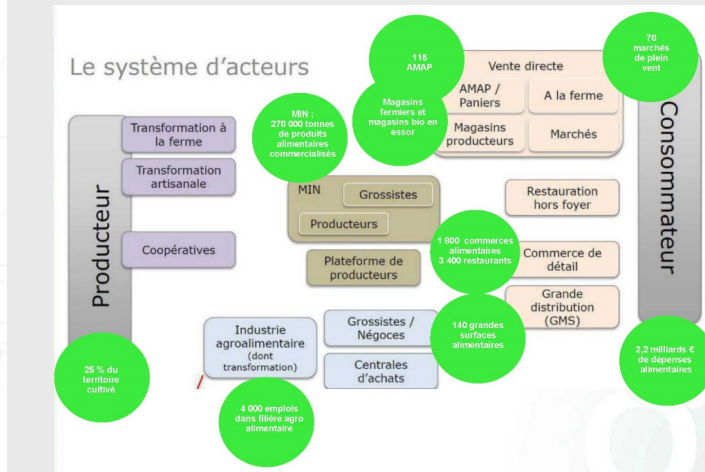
Le système d'acteurs

115 AMAP

70 marchés de plein vent

Vente directe

AMAP / Paniers

A la ferme

Magasins producteurs

Marchés

Magasins fermiers et magasins bio en essor

MIN : 270 000 tonnes de produits alimentaires commercialisés

Producteur

Transformation à la ferme

Transformation artisanale

Coopératives

MIN

Grossistes

Producteurs

Plateforme de producteurs

Restauration hors foyer

1 800 commerces alimentaires 3 400 restaurants

Commerce de détail

Grande distribution (GMS)

140 grandes surfaces alimentaires

Consommateur

Industrie agroalimentaire (dont transformation)

Grossistes / Négoces

Centrales d'achats

25 % du territoire cultivé

4 000 emplois dans filière agro alimentaire

2,2 milliards € de dépenses alimentaires